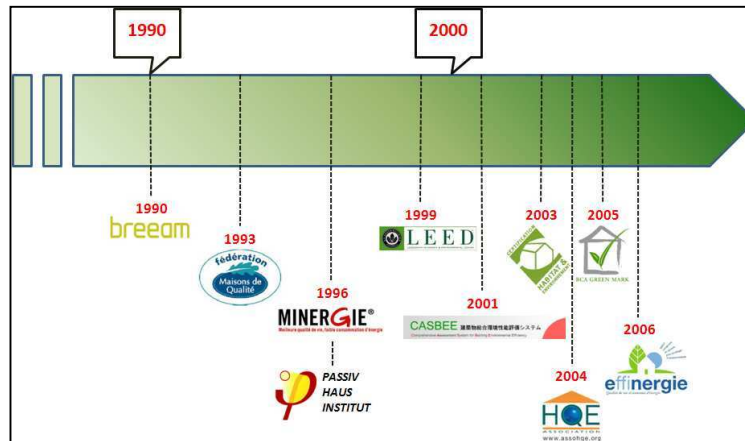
1990

2000

1990
breeam

1993
fédération
Maisons de Qualité

1996
MINERGIE®
Meilleure qualité de vie, faible consommation d'énergie

PASSIV
HAUS
INSTITUT

1999
LEED

2001
CASBEE 建築物総合環境性能評価システム
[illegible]

2003
CERTIFICATION HABITAT & ENVIRONNEMENT

2004
HQE
ASSOCIATION
www.assohqe.org

2005
BCA GREEN MARK

2006
effinergie
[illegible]